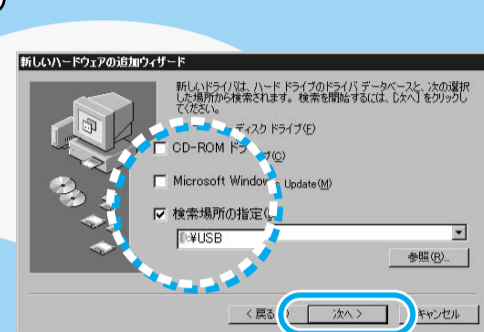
新しいハードウェアの追加ウィザード

新しいドライバは、ハード ドライブのドライバ データベースと、次の選択した場所から検索されます。検索を開始するには、[次へ] をクリックしてください。

ディスク ドライブ(F)

CD-ROM ドライブ(C)

Microsoft Window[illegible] Update(M)

検索場所の指定(L)

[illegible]¥USB

参照(R)...

< 戻る(B)

次へ >

キャンセル